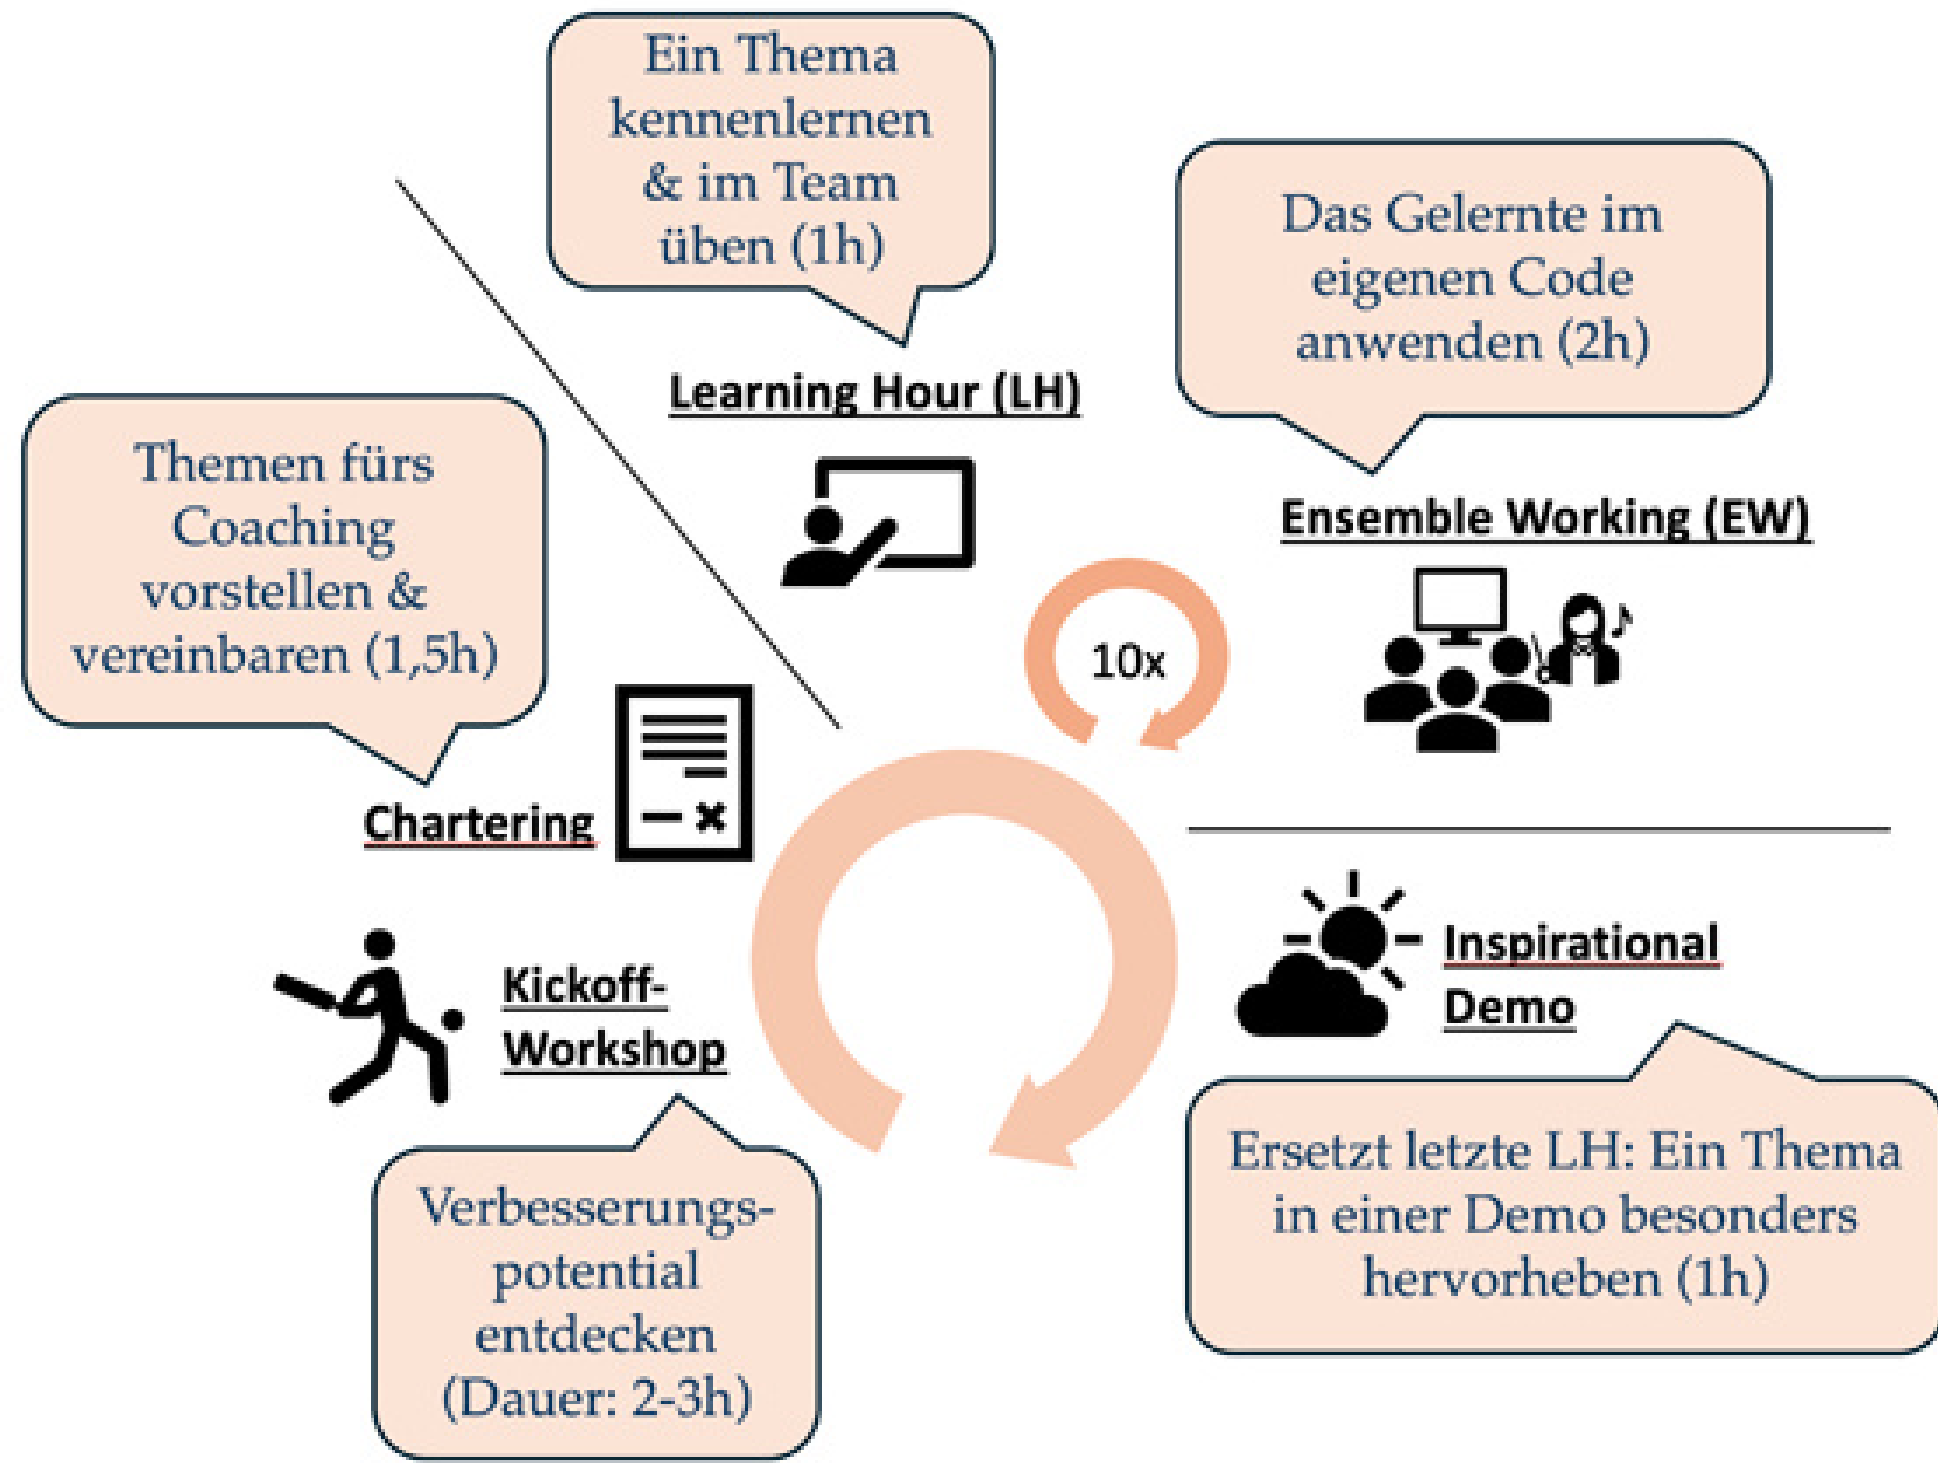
Ein Thema kennenlernen & im Team üben (1h)

Learning Hour (LH)

Das Gelernte im eigenen Code anwenden (2h)

Ensemble Working (EW)

Themen fürs Coaching vorstellen & vereinbaren (1,5h)

10x

Chartering

Kickoff-Workshop

Inspirational Demo

Verbesserungs-potential entdecken (Dauer: 2-3h)

Ersetzt letzte LH: Ein Thema in einer Demo besonders hervorheben (1h)